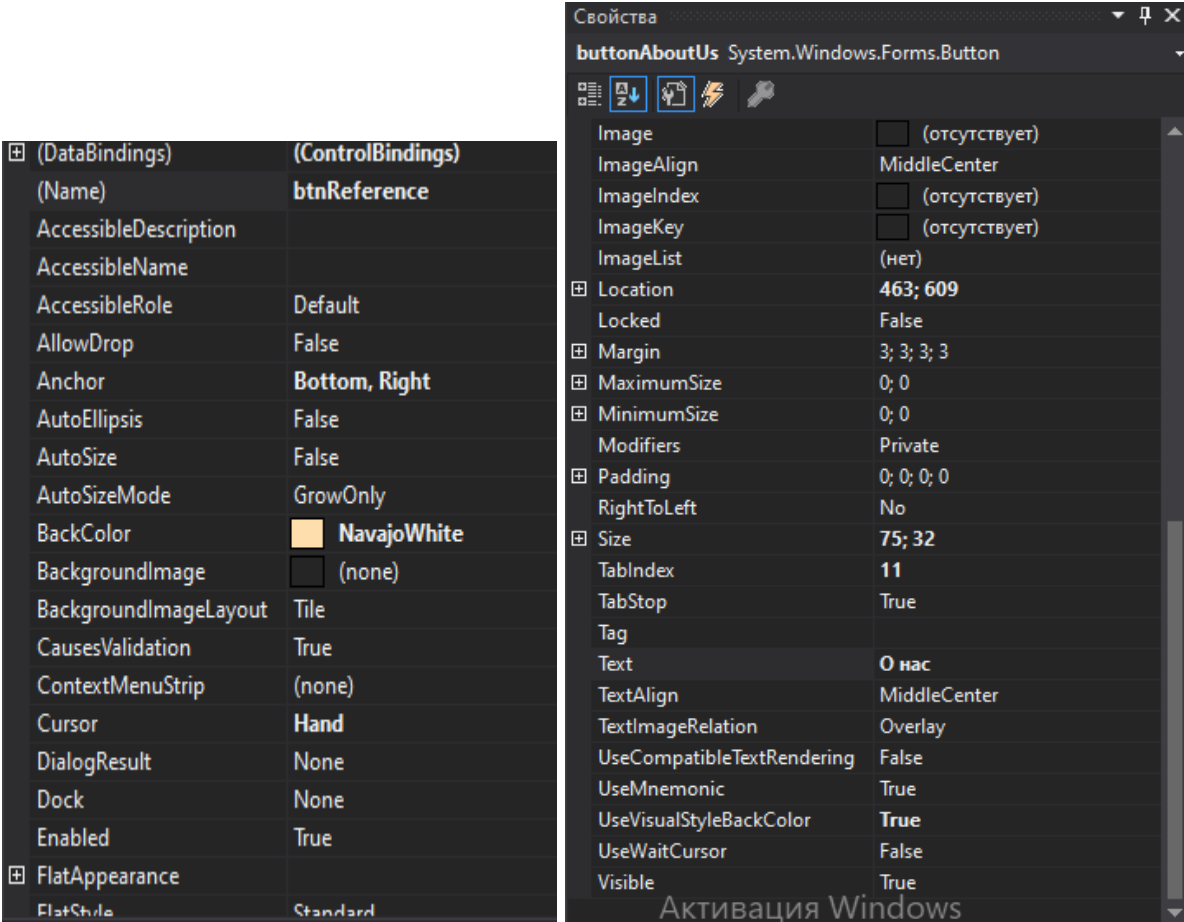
| (DataBindings) | (ControlBindings) |
|---|---|
| (Name) | btnReference |
| AccessibleDescription | |
| AccessibleName | |
| AccessibleRole | Default |
| AllowDrop | False |
| Anchor | Bottom, Right |
| AutoEllipsis | False |
| AutoSize | False |
| AutoSizeMode | GrowOnly |
| BackColor | NavajoWhite |
| BackgroundImage | (none) |
| BackgroundImageLayout | Tile |
| CausesValidation | True |
| ContextMenuStrip | (none) |
| Cursor | Hand |
| DialogResult | None |
| Dock | None |
| Enabled | True |
| FlatAppearance | |
| FlatStyle | Standard |

Свойства

buttonAboutUs System.Windows.Forms.Button

| Image | (отсутствует) |
|---|---|
| ImageAlign | MiddleCenter |
| ImageIndex | (отсутствует) |
| ImageKey | (отсутствует) |
| ImageList | (нет) |
| Location | 463; 609 |
| Locked | False |
| Margin | 3; 3; 3; 3 |
| MaximumSize | 0; 0 |
| MinimumSize | 0; 0 |
| Modifiers | Private |
| Padding | 0; 0; 0; 0 |
| RightToLeft | No |
| Size | 75; 32 |
| TabIndex | 11 |
| TabStop | True |
| Tag | |
| Text | О нас |
| TextAlign | MiddleCenter |
| TextImageRelation | Overlay |
| UseCompatibleTextRendering | False |
| UseMnemonic | True |
| UseVisualStyleBackColor | True |
| UseWaitCursor | False |
| Visible | True |

Активация Windows